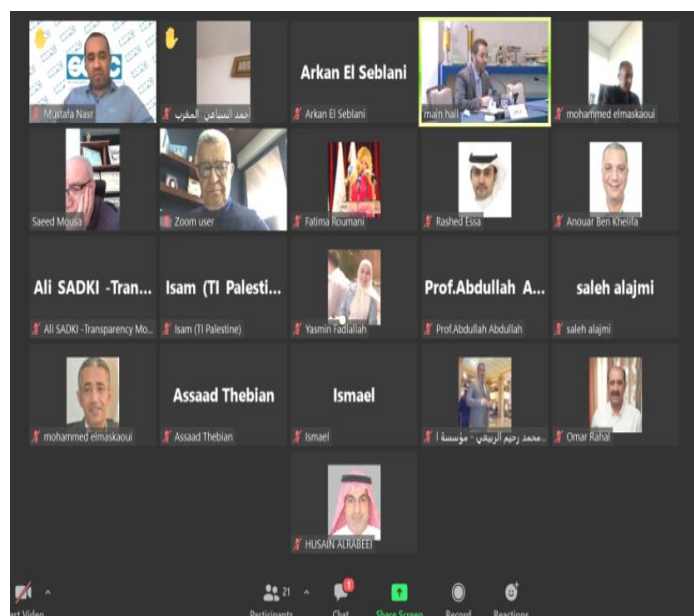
Mustafa Nasr

احمد السباعي المغرب

Arkan El Seblani

Arkan El Seblani

main hall

mohammed elmaskaoui

Saeed Mousa

Zoom user

Fatima Roumani

Rashed Essa

Anouar Ben Khelifa

Ali SADKI -Tran...

Ali SADKI -Transparency Mo...

Isam (TI Palesti...

Isam (TI Palestine)

Yasmin Fadlallah

Prof.Abdullah A...

Prof.Abdullah Abdullah

saleh alajmi

saleh alajmi

mohammed elmaskaoui

Assaad Thebian

Assaad Thebian

Ismael

Ismael

محمد رحيم الربيعي - مؤسسة ا...

Omar Rahal

HUSAIN ALRABEEI

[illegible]rt Video

21

Participants

1

Chat

Share Screen

Record

Reactions